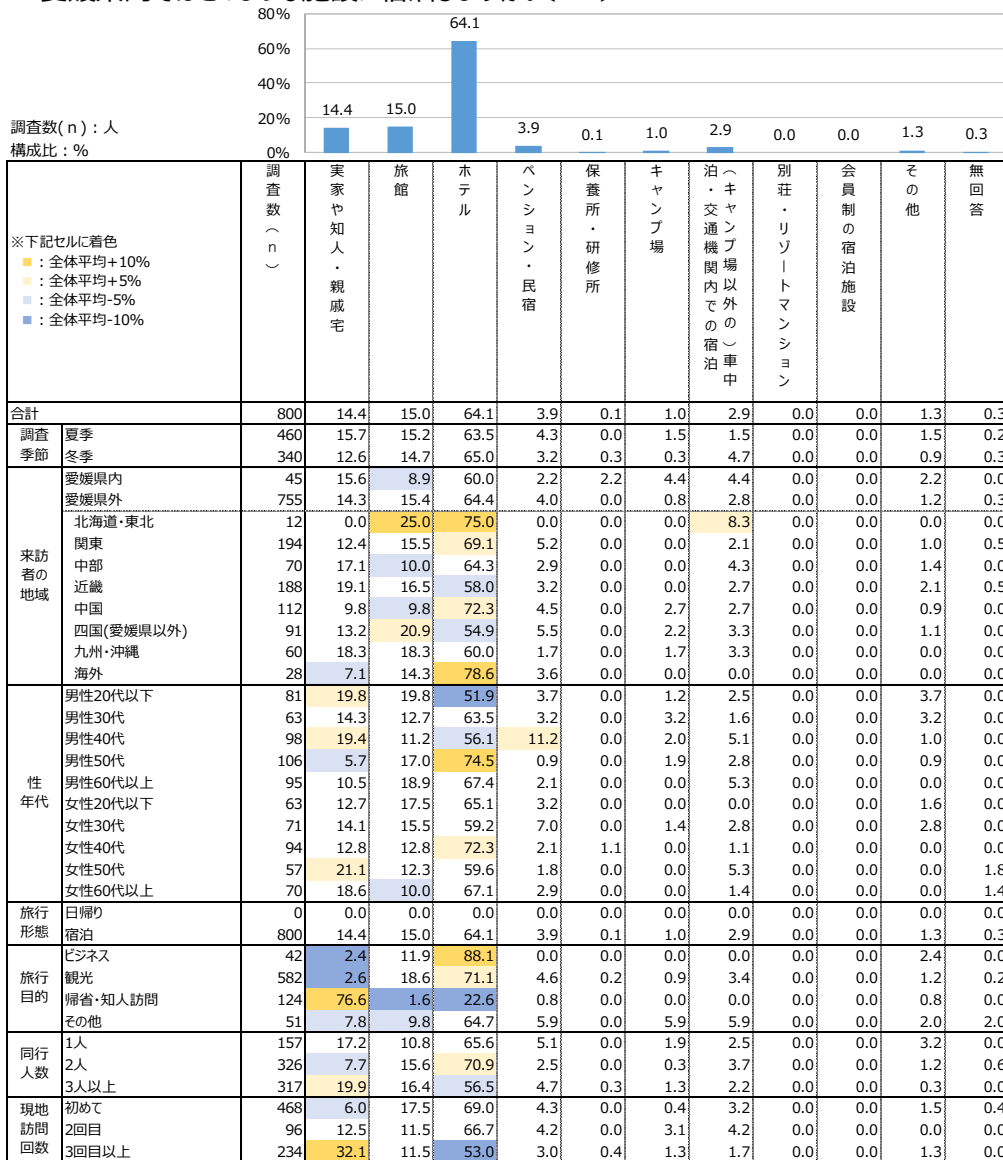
調査数(n):人
構成比:%

80%
60%
40%
20%
0%

14.4 15.0 64.1 3.9 0.1 1.0 2.9 0.0 0.0 1.3 0.3

※下記セルに着色
■:全体平均+10%
■:全体平均+5%
■:全体平均-5%
■:全体平均-10%

| | | 調査数(n) | 実家や知人・親戚宅 | 旅館 | ホテル | ペンション・民宿 | 保養所・研修所 | キャンプ場 | (キャンプ場以外の)車中泊・交通機関内での宿泊 | 別荘・リゾートマンション | 会員制の宿泊施設 | その他 | 無回答 |
|---|---|---|---|---|---|---|---|---|---|---|---|---|---|
| 合計 | | 800 | 14.4 | 15.0 | 64.1 | 3.9 | 0.1 | 1.0 | 2.9 | 0.0 | 0.0 | 1.3 | 0.3 |
| 調査季節 | 夏季 | 460 | 15.7 | 15.2 | 63.5 | 4.3 | 0.0 | 1.5 | 1.5 | 0.0 | 0.0 | 1.5 | 0.2 |
| | 冬季 | 340 | 12.6 | 14.7 | 65.0 | 3.2 | 0.3 | 0.3 | 4.7 | 0.0 | 0.0 | 0.9 | 0.3 |
| 来訪者の地域 | 愛媛県内 | 45 | 15.6 | 8.9 | 60.0 | 2.2 | 2.2 | 4.4 | 4.4 | 0.0 | 0.0 | 2.2 | 0.0 |
| | 愛媛県外 | 755 | 14.3 | 15.4 | 64.4 | 4.0 | 0.0 | 0.8 | 2.8 | 0.0 | 0.0 | 1.2 | 0.3 |
| | 北海道・東北 | 12 | 0.0 | 25.0 | 75.0 | 0.0 | 0.0 | 0.0 | 8.3 | 0.0 | 0.0 | 0.0 | 0.0 |
| | 関東 | 194 | 12.4 | 15.5 | 69.1 | 5.2 | 0.0 | 0.0 | 2.1 | 0.0 | 0.0 | 1.0 | 0.5 |
| | 中部 | 70 | 17.1 | 10.0 | 64.3 | 2.9 | 0.0 | 0.0 | 4.3 | 0.0 | 0.0 | 1.4 | 0.0 |
| | 近畿 | 188 | 19.1 | 16.5 | 58.0 | 3.2 | 0.0 | 0.0 | 2.7 | 0.0 | 0.0 | 2.1 | 0.5 |
| | 中国 | 112 | 9.8 | 9.8 | 72.3 | 4.5 | 0.0 | 2.7 | 2.7 | 0.0 | 0.0 | 0.9 | 0.0 |
| | 四国(愛媛県以外) | 91 | 13.2 | 20.9 | 54.9 | 5.5 | 0.0 | 2.2 | 3.3 | 0.0 | 0.0 | 1.1 | 0.0 |
| | 九州・沖縄 | 60 | 18.3 | 18.3 | 60.0 | 1.7 | 0.0 | 1.7 | 3.3 | 0.0 | 0.0 | 0.0 | 0.0 |
| | 海外 | 28 | 7.1 | 14.3 | 78.6 | 3.6 | 0.0 | 0.0 | 0.0 | 0.0 | 0.0 | 0.0 | 0.0 |
| 性年代 | 男性20代以下 | 81 | 19.8 | 19.8 | 51.9 | 3.7 | 0.0 | 1.2 | 2.5 | 0.0 | 0.0 | 3.7 | 0.0 |
| | 男性30代 | 63 | 14.3 | 12.7 | 63.5 | 3.2 | 0.0 | 3.2 | 1.6 | 0.0 | 0.0 | 3.2 | 0.0 |
| | 男性40代 | 98 | 19.4 | 11.2 | 56.1 | 11.2 | 0.0 | 2.0 | 5.1 | 0.0 | 0.0 | 1.0 | 0.0 |
| | 男性50代 | 106 | 5.7 | 17.0 | 74.5 | 0.9 | 0.0 | 1.9 | 2.8 | 0.0 | 0.0 | 0.9 | 0.0 |
| | 男性60代以上 | 95 | 10.5 | 18.9 | 67.4 | 2.1 | 0.0 | 0.0 | 5.3 | 0.0 | 0.0 | 0.0 | 0.0 |
| | 女性20代以下 | 63 | 12.7 | 17.5 | 65.1 | 3.2 | 0.0 | 0.0 | 0.0 | 0.0 | 0.0 | 1.6 | 0.0 |
| | 女性30代 | 71 | 14.1 | 15.5 | 59.2 | 7.0 | 0.0 | 1.4 | 2.8 | 0.0 | 0.0 | 2.8 | 0.0 |
| | 女性40代 | 94 | 12.8 | 12.8 | 72.3 | 2.1 | 1.1 | 0.0 | 1.1 | 0.0 | 0.0 | 0.0 | 0.0 |
| | 女性50代 | 57 | 21.1 | 12.3 | 59.6 | 1.8 | 0.0 | 0.0 | 5.3 | 0.0 | 0.0 | 0.0 | 1.8 |
| | 女性60代以上 | 70 | 18.6 | 10.0 | 67.1 | 2.9 | 0.0 | 0.0 | 1.4 | 0.0 | 0.0 | 0.0 | 1.4 |
| 旅行形態 | 日帰り | 0 | 0.0 | 0.0 | 0.0 | 0.0 | 0.0 | 0.0 | 0.0 | 0.0 | 0.0 | 0.0 | 0.0 |
| | 宿泊 | 800 | 14.4 | 15.0 | 64.1 | 3.9 | 0.1 | 1.0 | 2.9 | 0.0 | 0.0 | 1.3 | 0.3 |
| 旅行目的 | ビジネス | 42 | 2.4 | 11.9 | 88.1 | 0.0 | 0.0 | 0.0 | 0.0 | 0.0 | 0.0 | 2.4 | 0.0 |
| | 観光 | 582 | 2.6 | 18.6 | 71.1 | 4.6 | 0.2 | 0.9 | 3.4 | 0.0 | 0.0 | 1.2 | 0.2 |
| | 帰省・知人訪問 | 124 | 76.6 | 1.6 | 22.6 | 0.8 | 0.0 | 0.0 | 0.0 | 0.0 | 0.0 | 0.8 | 0.0 |
| | その他 | 51 | 7.8 | 9.8 | 64.7 | 5.9 | 0.0 | 5.9 | 5.9 | 0.0 | 0.0 | 2.0 | 2.0 |
| 同行人数 | 1人 | 157 | 17.2 | 10.8 | 65.6 | 5.1 | 0.0 | 1.9 | 2.5 | 0.0 | 0.0 | 3.2 | 0.0 |
| | 2人 | 326 | 7.7 | 15.6 | 70.9 | 2.5 | 0.0 | 0.3 | 3.7 | 0.0 | 0.0 | 1.2 | 0.6 |
| | 3人以上 | 317 | 19.9 | 16.4 | 56.5 | 4.7 | 0.3 | 1.3 | 2.2 | 0.0 | 0.0 | 0.3 | 0.0 |
| 現地訪問回数 | 初めて | 468 | 6.0 | 17.5 | 69.0 | 4.3 | 0.0 | 0.4 | 3.2 | 0.0 | 0.0 | 1.5 | 0.4 |
| | 2回目 | 96 | 12.5 | 11.5 | 66.7 | 4.2 | 0.0 | 3.1 | 4.2 | 0.0 | 0.0 | 0.0 | 0.0 |
| | 3回目以上 | 234 | 32.1 | 11.5 | 53.0 | 3.0 | 0.4 | 1.3 | 1.7 | 0.0 | 0.0 | 1.3 | 0.0 |